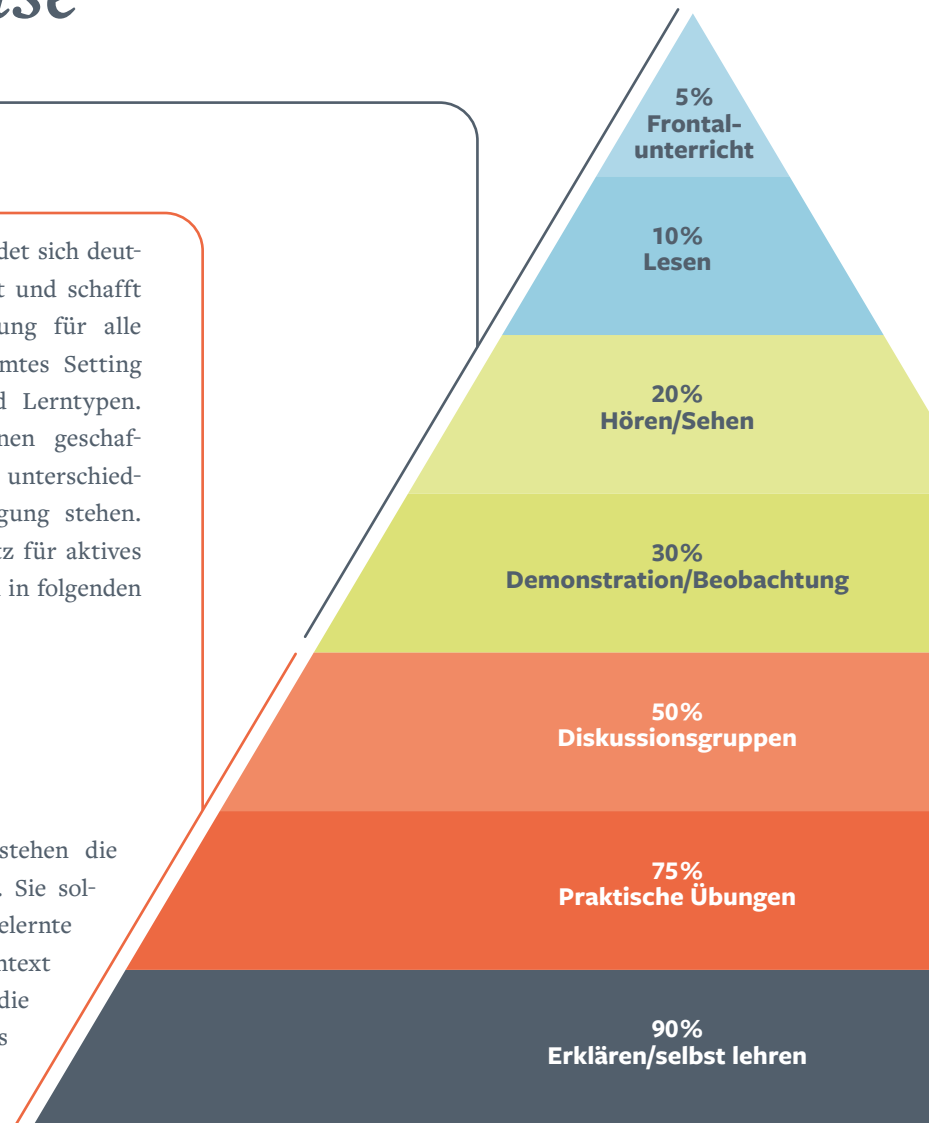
ese

det sich deut- t und schafft ung für alle mtes Setting d Lerntypen. nen geschaf- unterschied- gung stehen. z für aktives in folgenden

stehen die . Sie sol- elernte ntext die s

5%
Frontalunterricht

10%
Lesen

20%
Hören/Sehen

30%
Demonstration/Beobachtung

50%
Diskussionsgruppen

75%
Praktische Übungen

90%
Erklären/selbst lehren